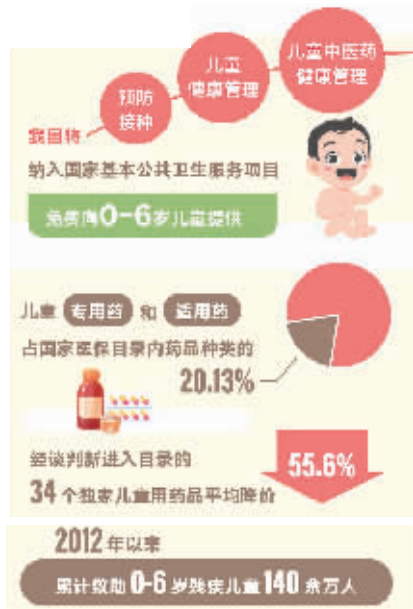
预防接种

儿童健康管理

儿童中医药健康管理

我国将

纳入国家基本公共卫生服务项目

免费向0－6岁儿童提供

儿童 专用药 和 适用药

占国家医保目录内药品种类的

20.13%

经谈判新进入目录的

34个独家儿童用药品平均降价

55.6%

2012年以来

累计救助0－6岁残疾儿童140余万人